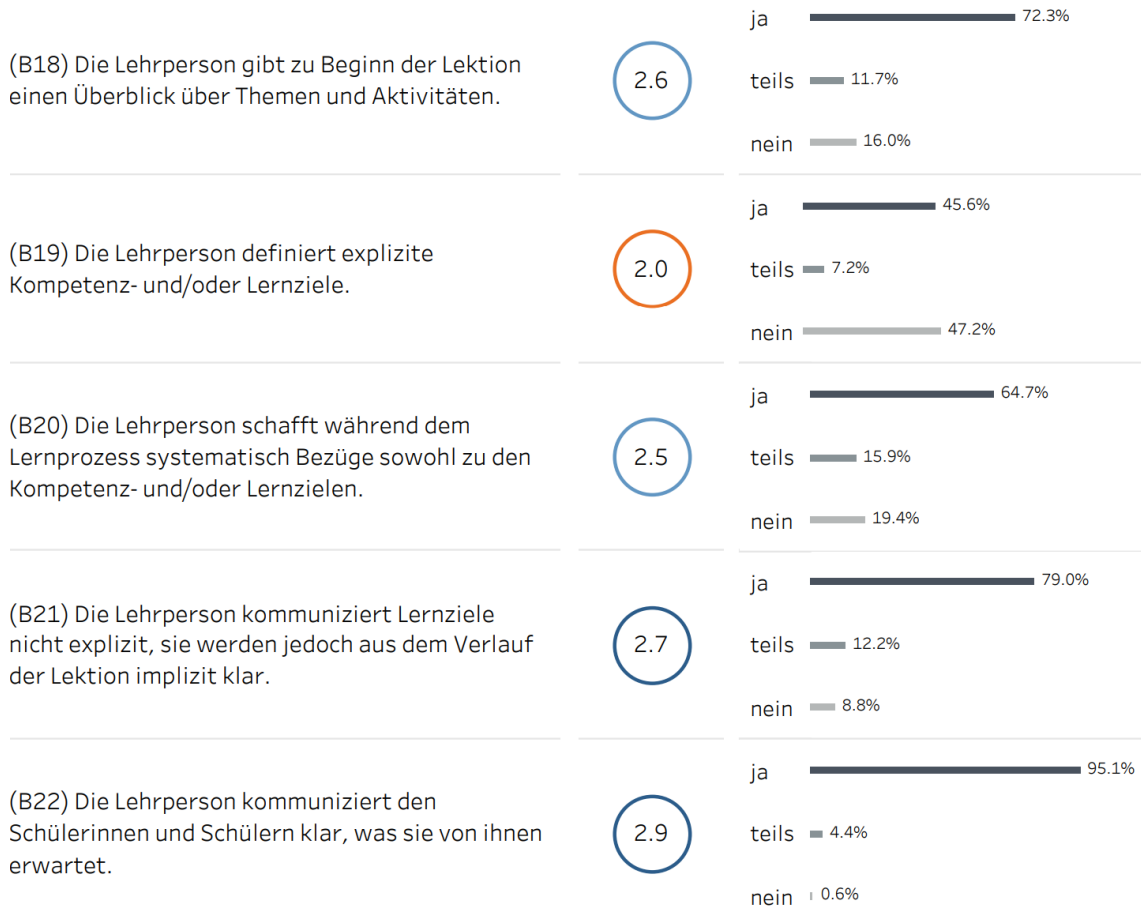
(B18) Die Lehrperson gibt zu Beginn der Lektion einen Überblick über Themen und Aktivitäten.

2.6

ja 72.3%
teils 11.7%
nein 16.0%

(B19) Die Lehrperson definiert explizite Kompetenz- und/oder Lernziele.

2.0

ja 45.6%
teils 7.2%
nein 47.2%

(B20) Die Lehrperson schafft während dem Lernprozess systematisch Bezüge sowohl zu den Kompetenz- und/oder Lernzielen.

2.5

ja 64.7%
teils 15.9%
nein 19.4%

(B21) Die Lehrperson kommuniziert Lernziele nicht explizit, sie werden jedoch aus dem Verlauf der Lektion implizit klar.

2.7

ja 79.0%
teils 12.2%
nein 8.8%

(B22) Die Lehrperson kommuniziert den Schülerinnen und Schülern klar, was sie von ihnen erwartet.

2.9

ja 95.1%
teils 4.4%
nein 0.6%